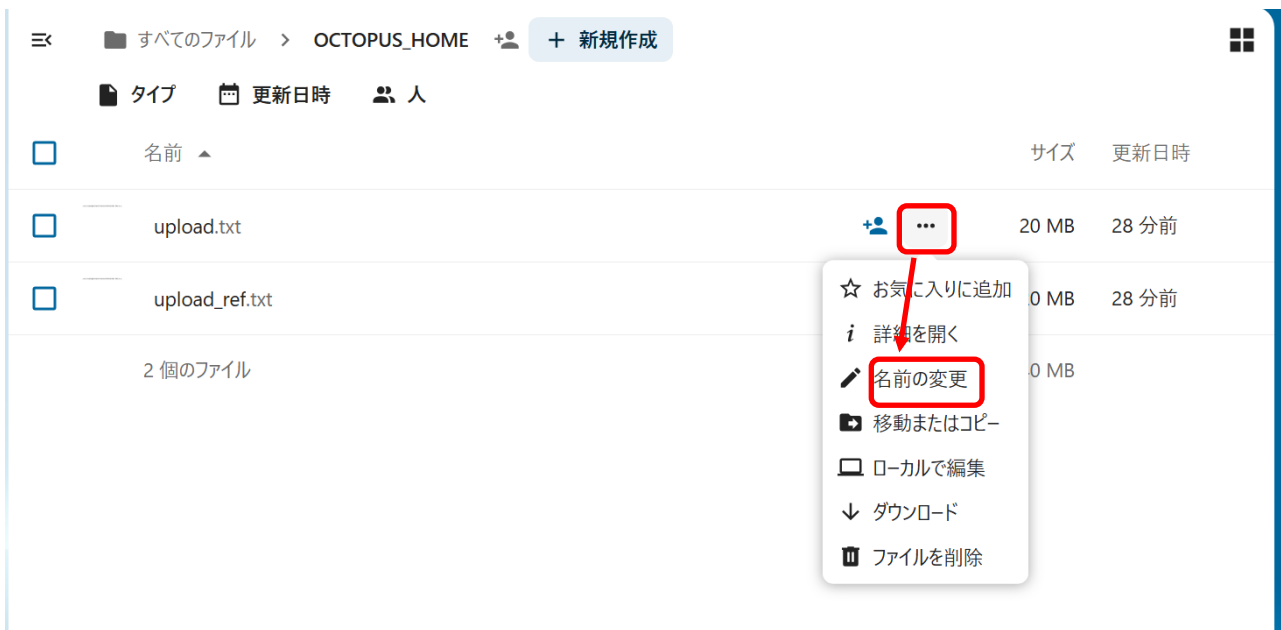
すべてのファイル > OCTOPUS_HOME + 新規作成

タイプ 更新日時 人

名前 サイズ 更新日時

upload.txt 20 MB 28 分前

upload_ref.txt 0 MB 28 分前

2 個のファイル 0 MB

お気に入りに追加
詳細を開く
名前の変更
移動またはコピー
ローカルで編集
ダウンロード
ファイルを削除